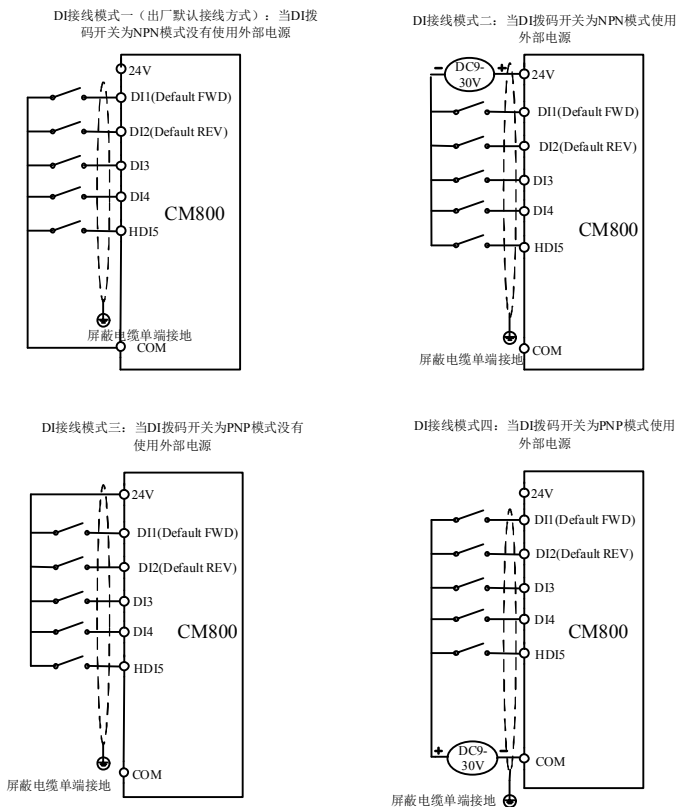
DI接线模式一（出厂默认接线方式）：当DI拨码开关为NPN模式没有使用外部电源

24V
DI1(Default FWD)
DI2(Default REV)
DI3
DI4
HDI5
CM800
屏蔽电缆单端接地
COM

DI接线模式二：当DI拨码开关为NPN模式使用外部电源

-
DC9-30V
+
24V
DI1(Default FWD)
DI2(Default REV)
DI3
DI4
HDI5
CM800
屏蔽电缆单端接地
COM

DI接线模式三：当DI拨码开关为PNP模式没有使用外部电源

24V
DI1(Default FWD)
DI2(Default REV)
DI3
DI4
HDI5
CM800
屏蔽电缆单端接地
COM

DI接线模式四：当DI拨码开关为PNP模式使用外部电源

24V
DI1(Default FWD)
DI2(Default REV)
DI3
DI4
HDI5
CM800
+
DC9-30V
-
COM
屏蔽电缆单端接地